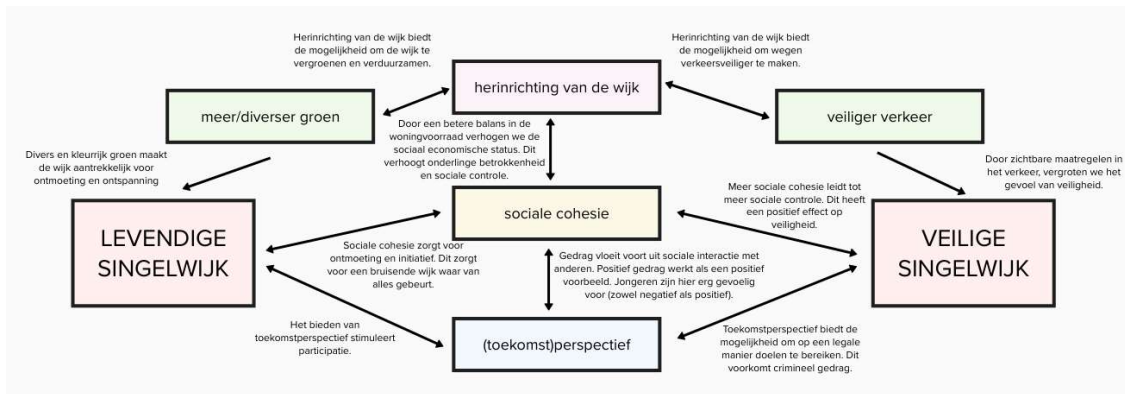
Herinrichting van de wijk biedt de mogelijkheid om de wijk te vergroenen en verduurzamen.

herinrichting van de wijk

Herinrichting van de wijk biedt de mogelijkheid om wegen verkeersveiliger te maken.

meer/diverser groen

Door een betere balans in de woningvoorraad verhogen we de sociaal economische status. Dit verhoogt onderlinge betrokkenheid en sociale controle.

veiliger verkeer

Divers en kleurrijk groen maakt de wijk aantrekkelijk voor ontmoeting en ontspanning

Door zichtbare maatregelen in het verkeer, vergroten we het gevoel van veiligheid.

Meer sociale cohesie leidt tot meer sociale controle. Dit heeft een positief effect op veiligheid.

sociale cohesie

LEVENDIGE SINGELWIJK

VEILIGE SINGELWIJK

Sociale cohesie zorgt voor ontmoeting en initiatief. Dit zorgt voor een bruisende wijk waar van alles gebeurt.

Gedrag vloeit voort uit sociale interactie met anderen. Positief gedrag werkt als een positief voorbeeld. Jongeren zijn hier erg gevoelig voor (zowel negatief als positief).

Het bieden van toekomstperspectief stimuleert participatie.

(toekomst)perspectief

Toekomstperspectief biedt de mogelijkheid om op een legale manier doelen te bereiken. Dit voorkomt crimineel gedrag.